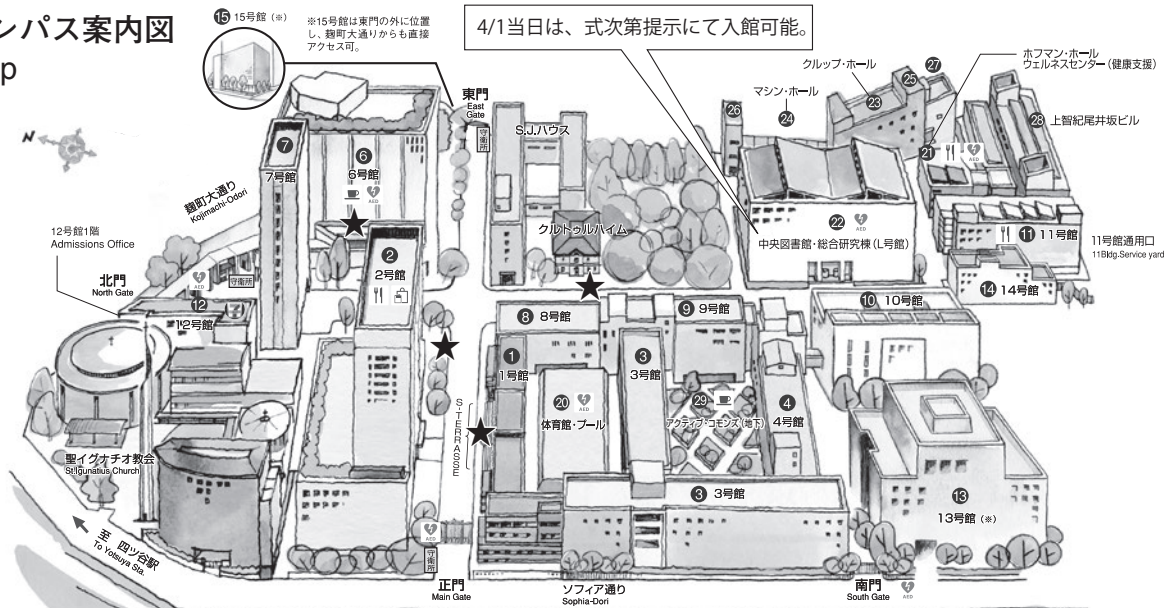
ンパス案内図
p

⑮ 15号館（※）

※15号館は東門の外に位置し、麹町大通りからも直接アクセス可。

4/1当日は、式次第提示にて入館可能。

東門
East Gate
守衛所

S.J.ハウス

マシン・ホール
㉔
㉖
クルップ・ホール
㉓
㉕
㉗
ホフマン・ホール
ウェルネスセンター（健康支援）
㉘ 上智紀尾井坂ビル
㉑
AED

⑦
7号館
⑥
6号館
AED

麹町大通り
Kojimachi-Odori

12号館1階
Admissions Office

②
2号館

クルトゥルハイム

㉒
中央図書館・総合研究棟（L号館）

⑪ 11号館
11号館通用口
11Bldg.Service yard

北門
North Gate
AED
守衛所
⑫
12号館

⑭ 14号館

⑧ 8号館
⑨ 9号館
⑩ 10号館

①
1号館
③
3号館
④
4号館
⑳
AED
体育館・プール
㉙
アクティブ・コモンズ（地下）

S-TERRASSE

聖イグナチオ教会
St. Ignatius Church

③ 3号館

⑬
13号館（※）

至 四ツ谷駅
To Yotsuya Sta.

AED
守衛所
正門
Main Gate

ソフィア通り
Sophia-Dori

南門
South Gate
AED